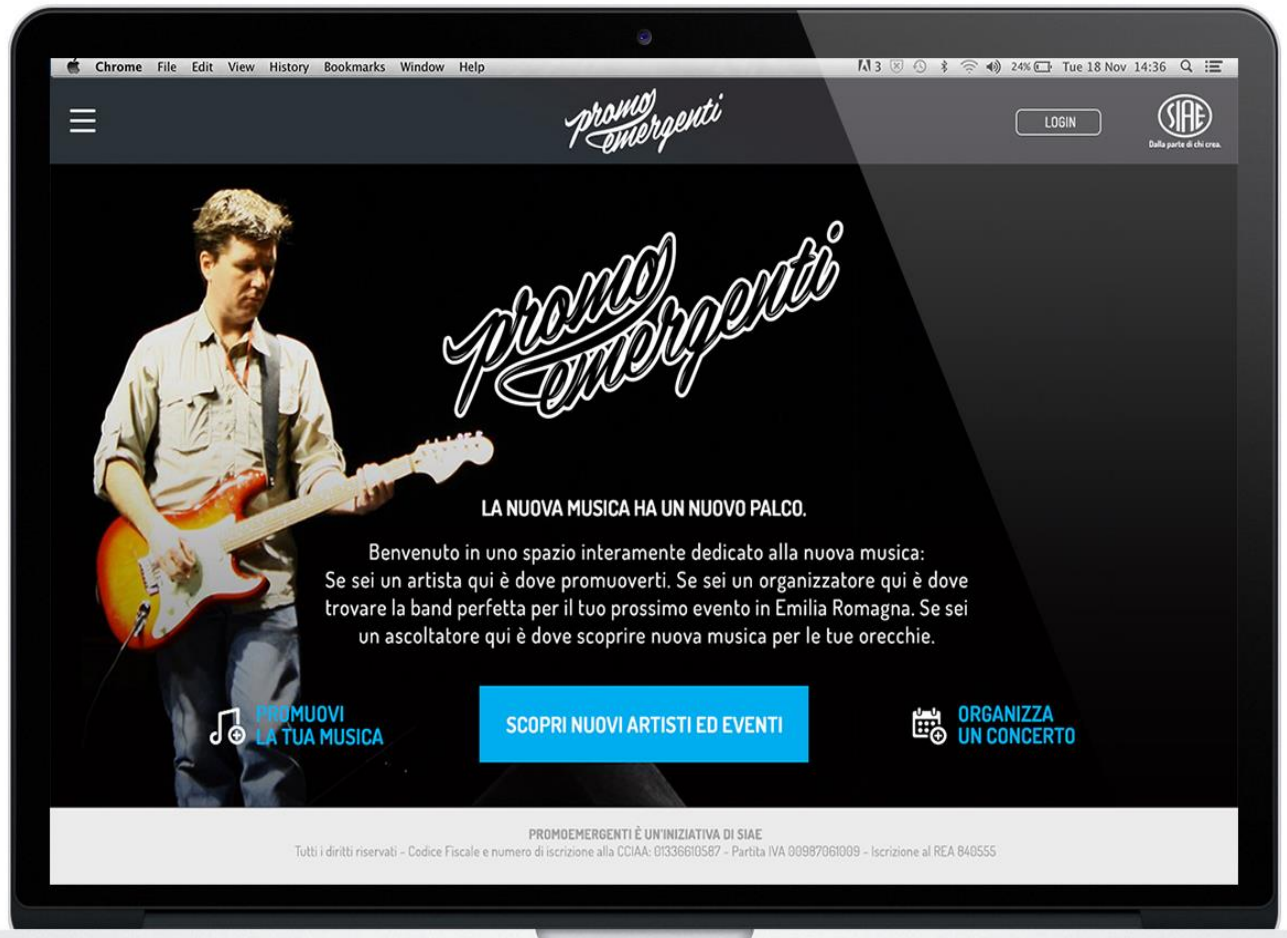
Chrome File Edit View History Bookmarks Window Help

3 24% Tue 18 Nov 14:36

promo emergenti

LOGIN

SIAE
Dalla parte di chi crea.

promo emergenti

LA NUOVA MUSICA HA UN NUOVO PALCO.

Benvenuto in uno spazio interamente dedicato alla nuova musica: Se sei un artista qui è dove promuoverti. Se sei un organizzatore qui è dove trovare la band perfetta per il tuo prossimo evento in Emilia Romagna. Se sei un ascoltatore qui è dove scoprire nuova musica per le tue orecchie.

PROMUOVI LA TUA MUSICA

SCOPRI NUOVI ARTISTI ED EVENTI

ORGANIZZA UN CONCERTO

PROMOEMERGENTI È UN'INIZIATIVA DI SIAE
Tutti i diritti riservati - Codice Fiscale e numero di iscrizione alla CCIAA: 01336610587 - Partita IVA 00987061009 - Iscrizione al REA 840555